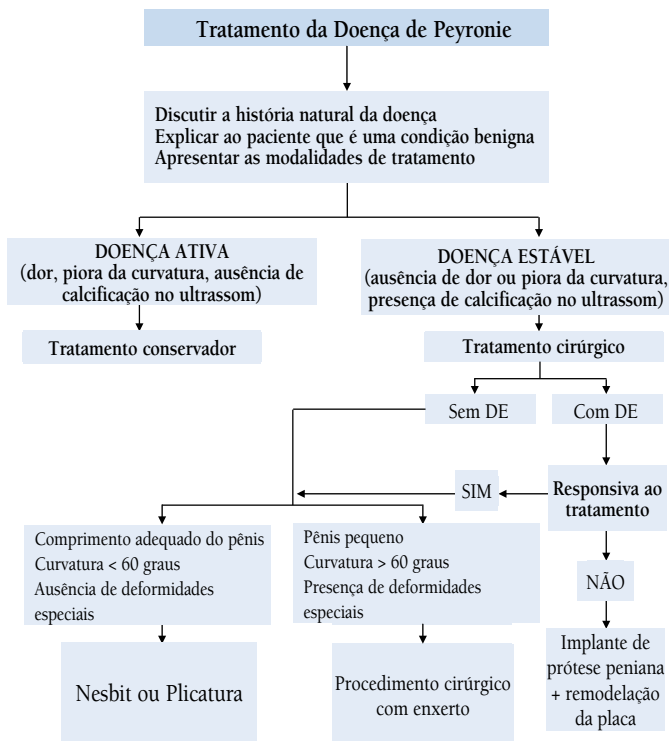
Tratamento da Doença de Peyronie

Discutir a história natural da doença
Explicar ao paciente que é uma condição benigna
Apresentar as modalidades de tratamento

DOENÇA ATIVA
(dor, piora da curvatura, ausência de calcificação no ultrassom)

Tratamento conservador

DOENÇA ESTÁVEL
(ausência de dor ou piora da curvatura, presença de calcificação no ultrassom)

Tratamento cirúrgico

Sem DE

Com DE

SIM

Responsiva ao tratamento

Comprimento adequado do pênis
Curvatura < 60 graus
Ausência de deformidades especiais

Pênis pequeno
Curvatura > 60 graus
Presença de deformidades especiais

NÃO

Nesbit ou Plicatura

Procedimento cirúrgico com enxerto

Implante de prótese peniana + remodelação da placa